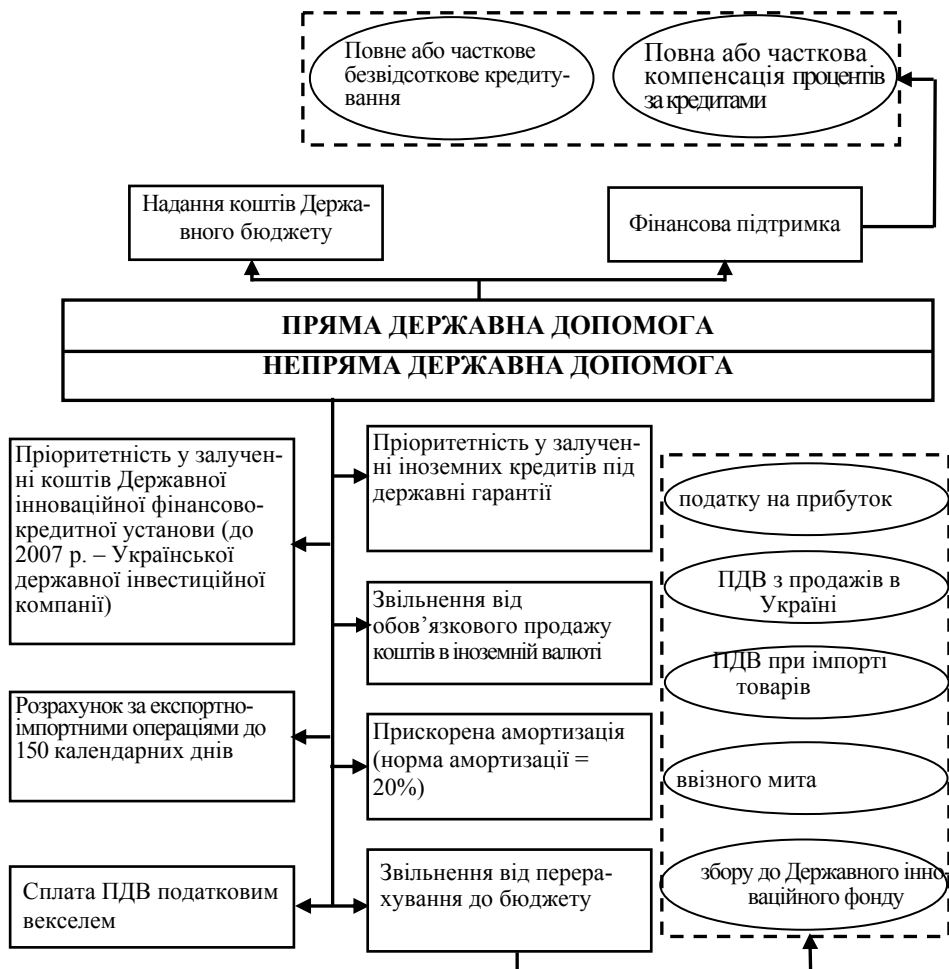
Повне або часткове безвідсоткове кредитування

Повна або часткова компенсація процентів за кредитами

Надання коштів Державного бюджету

Фінансова підтримка

ПРЯМА ДЕРЖАВНА ДОПОМОГА

НЕПРЯМА ДЕРЖАВНА ДОПОМОГА

Пріоритетність у залученні коштів Державної інноваційної фінансово-кредитної установи (до 2007 р. – Української державної інвестиційної компанії)

Пріоритетність у залученні іноземних кредитів під державні гарантії

податку на прибуток

ПДВ з продажів в Україні

Звільнення від обов'язкового продажу коштів в іноземній валюті

ПДВ при імпорті товарів

Розрахунок за експортно-імпортними операціями до 150 календарних днів

Прискорена амортизація (норма амортизації = 20%)

ввізного мита

Сплата ПДВ податковим векселем

Звільнення від перерахування до бюджету

збору до Державного інноваційного фонду